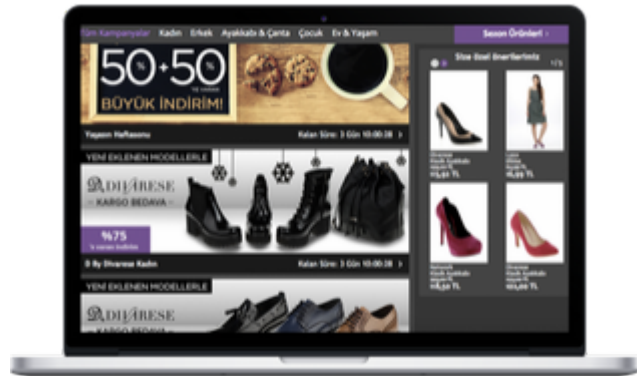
Tüm Kampanyalar Kadın Erkek Ayakkabı & Çanta Çocuk Ev & Yaşam

Sezon Ürünleri

50%50

BÜYÜK İNDİRİM!

Yaşasın Haftasonu

Kalan Süre: 3 Gün 10:08:38

YENİ EKLENEN MODELLERLE

DIVARESE

KARGO BEDAVA

%75

B By Divarese Kadın

Kalan Süre: 3 Gün 10:08:38

YENİ EKLENEN MODELLERLE

DIVARESE

KARGO BEDAVA

Size özel önerilerimiz

1/5

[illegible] TL

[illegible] TL

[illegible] TL

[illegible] TL